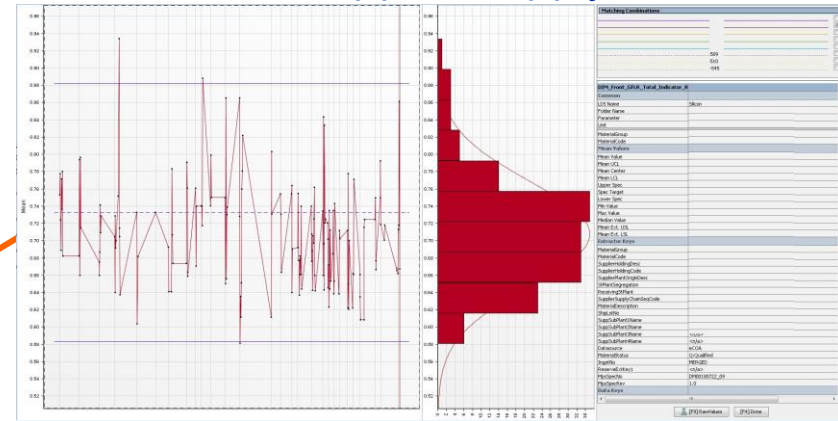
0.98
0.94
0.92
0.90
0.88
0.86
0.84
0.82
0.80
0.78
0.76
0.74
0.72
0.70
0.68
0.66
0.64
0.62
0.60
0.58
0.56
0.54
0.52

Mean

Matching Combinations
589
510
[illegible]

DPM_Front_GRUE_Total_Indicator_R
Common
LDS Name | Silicon
Folder Name
Parameter
Unit
MaterialGroup
MaterialCode
Mean Values
Mean Value
Mean UCL
Mean Center
Mean LCL
Upper Spec
Spec Target
Lower Spec
Min Value
Max Value
Median Value
Mean Ext. UCL
Mean Ext. LCL
Extraction Keys
MaterialGroup
MaterialCode
SupplierHoldingDesc
SupplierHoldingCode
SupplierPlantOrgsitDesc
SiPlantSegregation
ReceivingSiPlant
SupplierSupplyChainSeqCode
MaterialDescription
ZHgLotNo
SuppSubPlant1Name
SuppSubPlant2Name
SuppSubPlant3Name | <n/a>
SuppSubPlant4Name | <n/a>
Datasource | eCOA
MaterialStatus | Q:Qualified
IngotNo | MIXED
ReserveDzKeys | <n/a>
MpsSpecNo | DPM000722_09
MpsSpecRev | 1.0
Data Keys

[F4] Save Values | [F6] Done